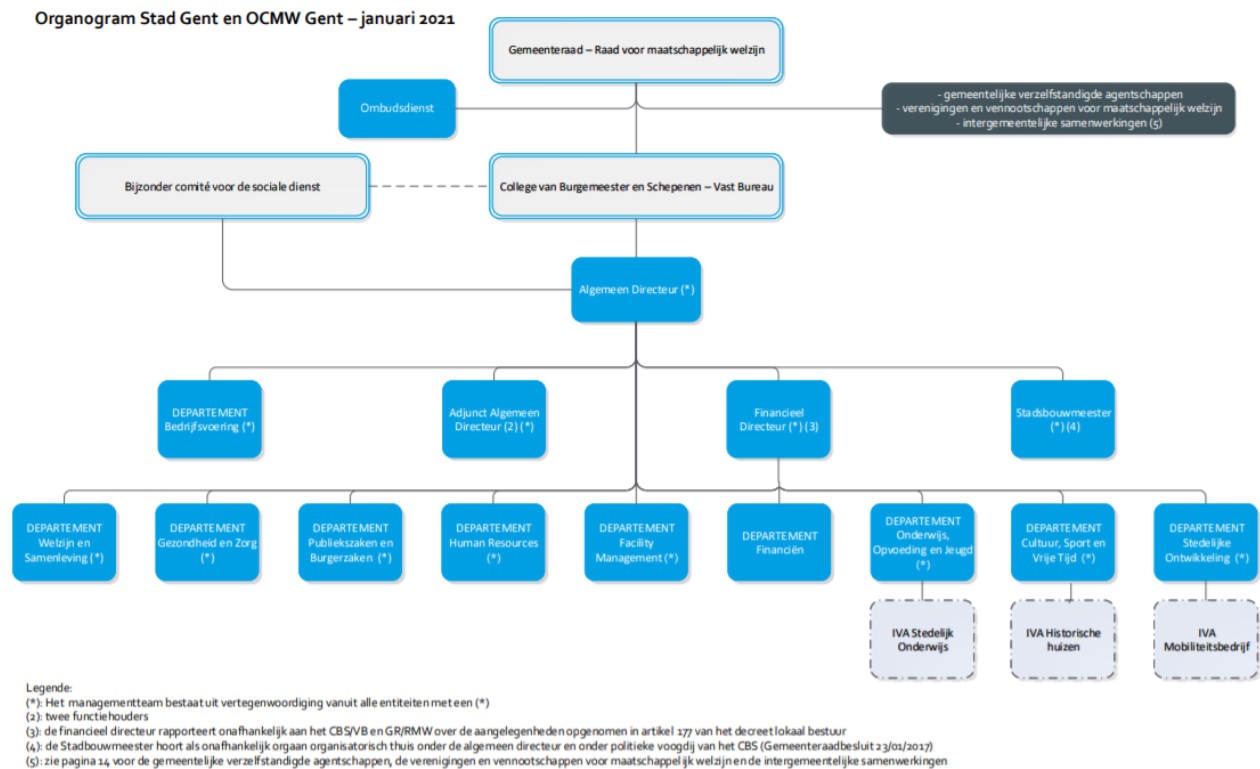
Organogram Stad Gent en OCMW Gent – januari 2021

Gemeenteraad – Raad voor maatschappelijk welzijn

Ombudsdienst

- gemeentelijke verzelfstandigde agentschappen
- verenigingen en vennootschappen voor maatschappelijk welzijn
- intergemeentelijke samenwerkingen (5)

Bijzonder comité voor de sociale dienst

College van Burgemeester en Schepenen – Vast Bureau

Algemeen Directeur (*)

DEPARTEMENT Bedrijfsvoering (*)

Adjunct Algemeen Directeur (2) (*)

Financieel Directeur (*) (3)

Stadsbouwmeester (*) (4)

DEPARTEMENT Welzijn en Samenleving (*)

DEPARTEMENT Gezondheid en Zorg (*)

DEPARTEMENT Publiekszaken en Burgerzaken (*)

DEPARTEMENT Human Resources (*)

DEPARTEMENT Facility Management (*)

DEPARTEMENT Financiën

DEPARTEMENT Onderwijs, Opvoeding en Jeugd (*)

DEPARTEMENT Cultuur, Sport en Vrije Tijd (*)

DEPARTEMENT Stedelijke Ontwikkeling (*)

IVA Stedelijk Onderwijs

IVA Historische huizen

IVA Mobiliteitsbedrijf

Legende:
(*): Het managementteam bestaat uit vertegenwoordiging vanuit alle entiteiten met een (*)
(2): twee functiehouders
(3): de financieel directeur rapporteert onafhankelijk aan het CBS/VB en GR/RMW over de aangelegenheden opgenomen in artikel 177 van het decreet lokaal bestuur
(4): de Stadbouwmeester hoort als onafhankelijk orgaan organisatorisch thuis onder de algemeen directeur en onder politieke voogdij van het CBS (Gemeenteraadbesluit 23/01/2017)
(5): zie pagina 14 voor de gemeentelijke verzelfstandigde agentschappen, de verenigingen en vennootschappen voor maatschappelijk welzijn en de intergemeentelijke samenwerkingen